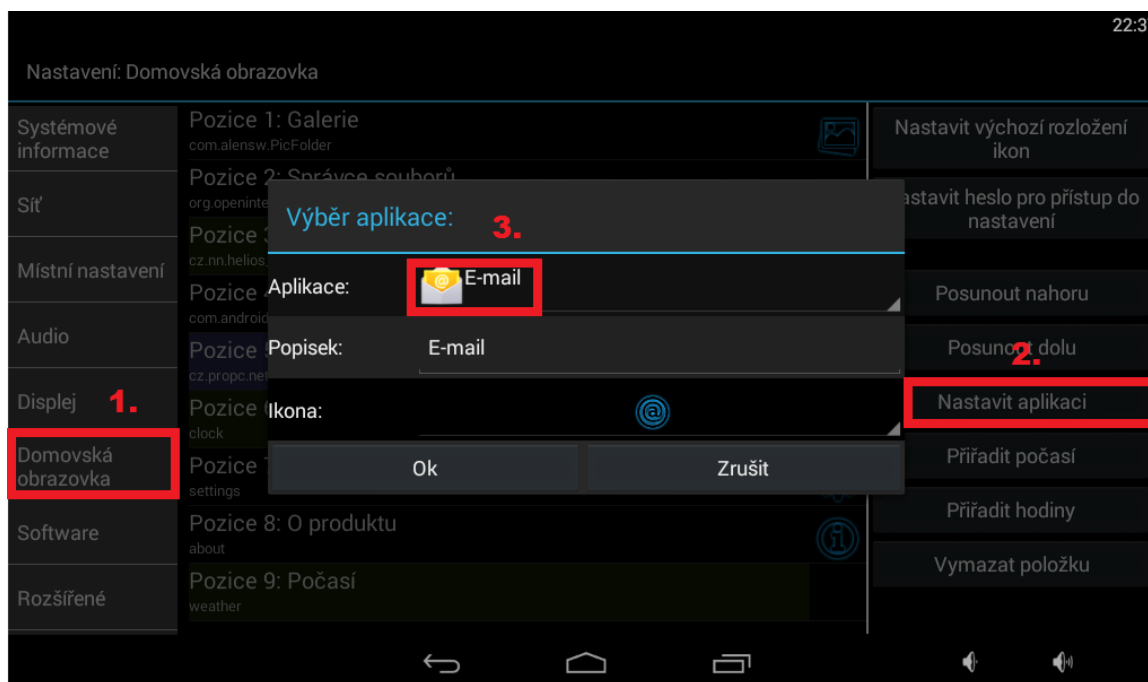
22:3

Nastavení: Domovská obrazovka

Systémové informace

Síť

Místní nastavení

Audio

Displej

1.

Domovská obrazovka

Software

Rozšířené

Pozice 1: Galerie
com.alensw.PicFolder

Pozice 2: Správce souborů
org.openinte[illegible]

Pozice 3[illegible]
cz.nn.helios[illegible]

Pozice 4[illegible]
com.android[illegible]

Pozice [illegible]
cz.propc.net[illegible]

Pozice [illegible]
clock

Pozice 7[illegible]
settings

Pozice 8: O produktu
about

Pozice 9: Počasí
weather

Výběr aplikace:

3.

Aplikace:

E-mail

Popisek:

E-mail

Ikona:

Ok

Zrušit

Nastavit výchozí rozložení ikon

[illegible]astavit heslo pro přístup do nastavení

Posunout nahoru

Posunout dolu

2.

Nastavit aplikaci

Přiřadit počasí

Přiřadit hodiny

Vymazat položku